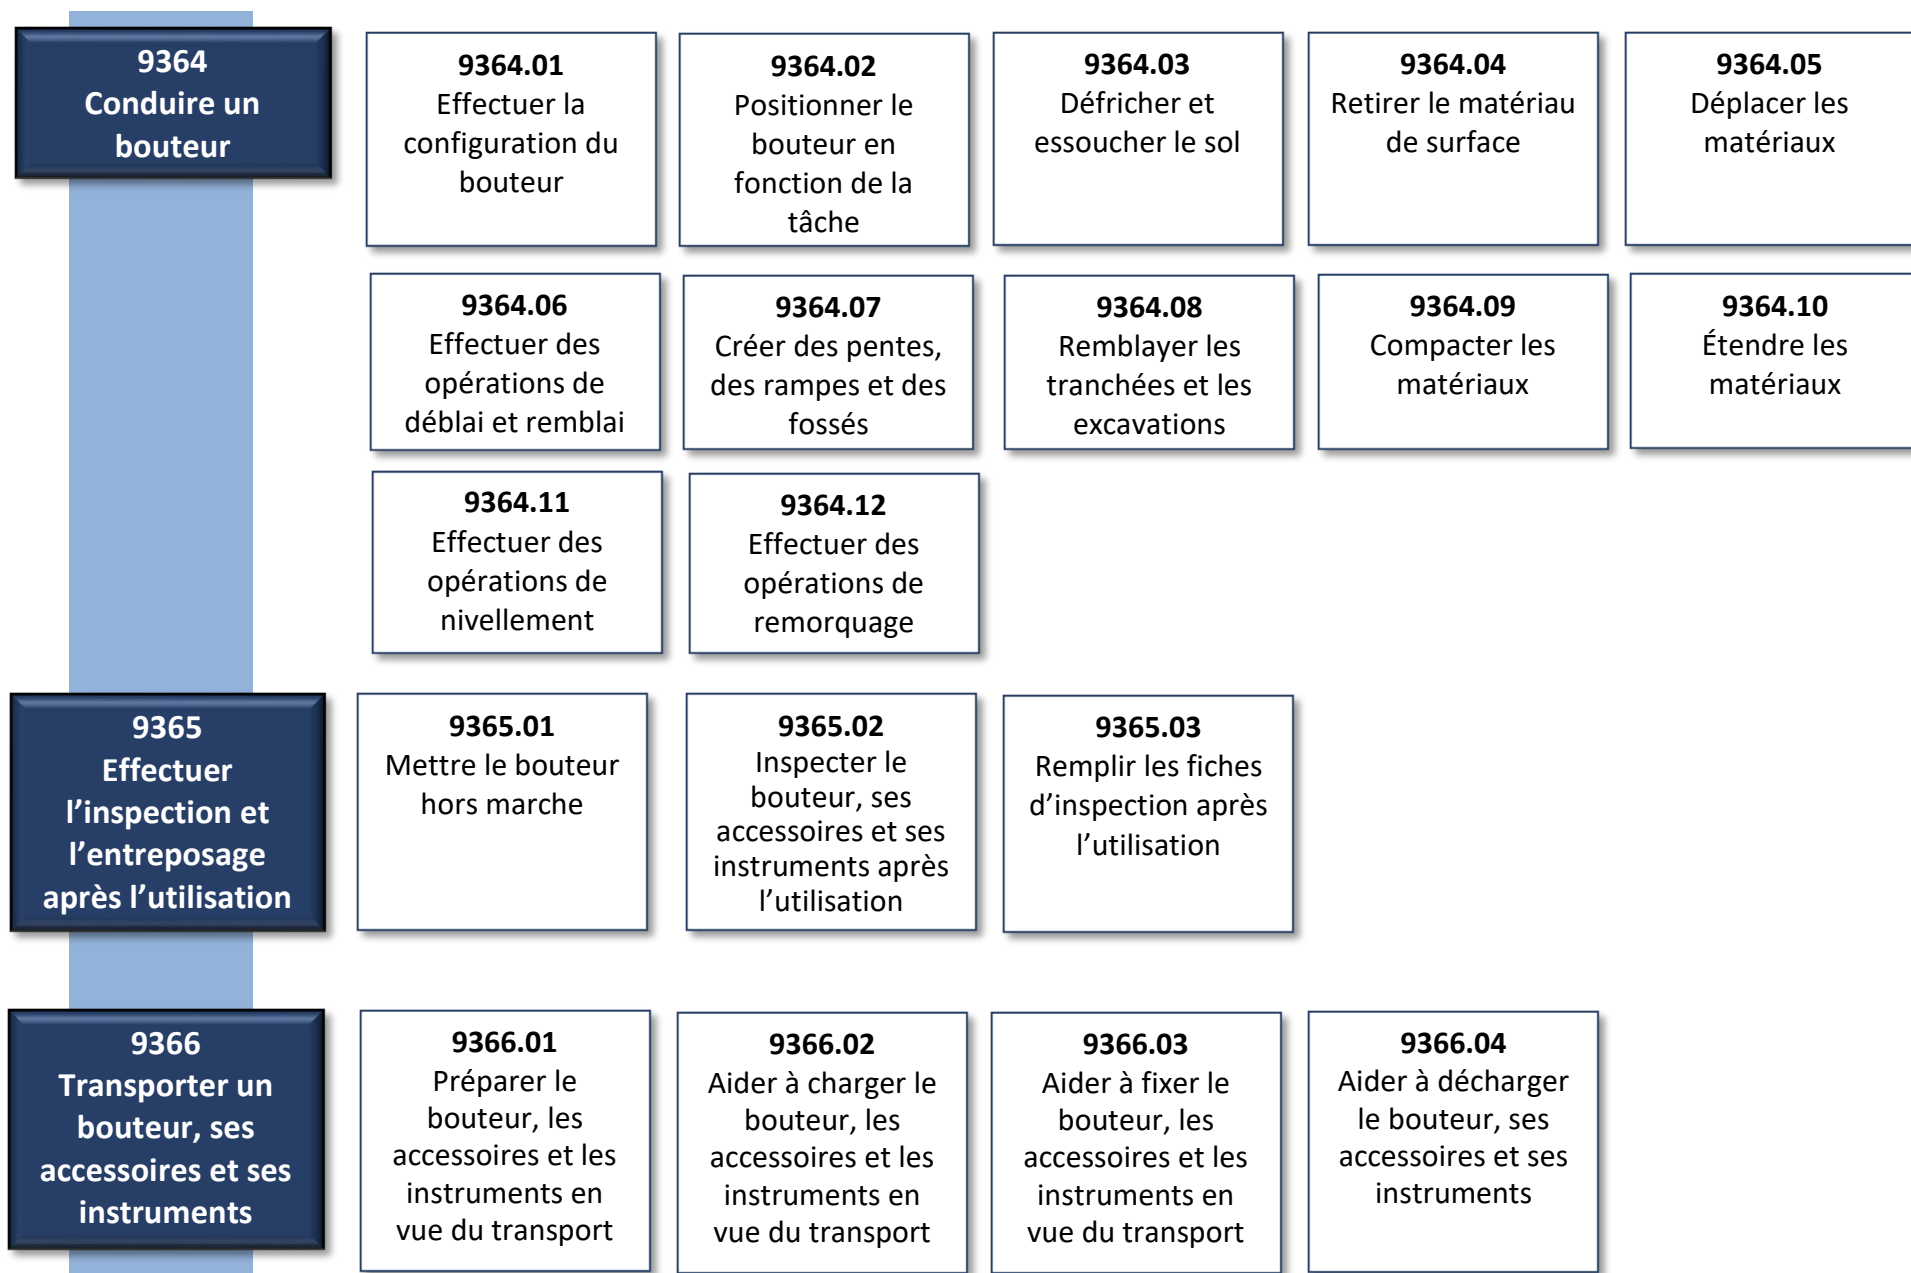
9364
Conduire un bouteur

9364.01
Effectuer la configuration du bouteur

9364.02
Positionner le bouteur en fonction de la tâche

9364.03
Défricher et essoucher le sol

9364.04
Retirer le matériau de surface

9364.05
Déplacer les matériaux

9364.06
Effectuer des opérations de déblai et remblai

9364.07
Créer des pentes, des rampes et des fossés

9364.08
Remblayer les tranchées et les excavations

9364.09
Compacter les matériaux

9364.10
Étendre les matériaux

9364.11
Effectuer des opérations de nivellement

9364.12
Effectuer des opérations de remorquage

9365
Effectuer l'inspection et l'entreposage après l'utilisation

9365.01
Mettre le bouteur hors marche

9365.02
Inspecter le bouteur, ses accessoires et ses instruments après l'utilisation

9365.03
Remplir les fiches d'inspection après l'utilisation

9366
Transporter un bouteur, ses accessoires et ses instruments

9366.01
Préparer le bouteur, les accessoires et les instruments en vue du transport

9366.02
Aider à charger le bouteur, les accessoires et les instruments en vue du transport

9366.03
Aider à fixer le bouteur, les accessoires et les instruments en vue du transport

9366.04
Aider à décharger le bouteur, ses accessoires et ses instruments